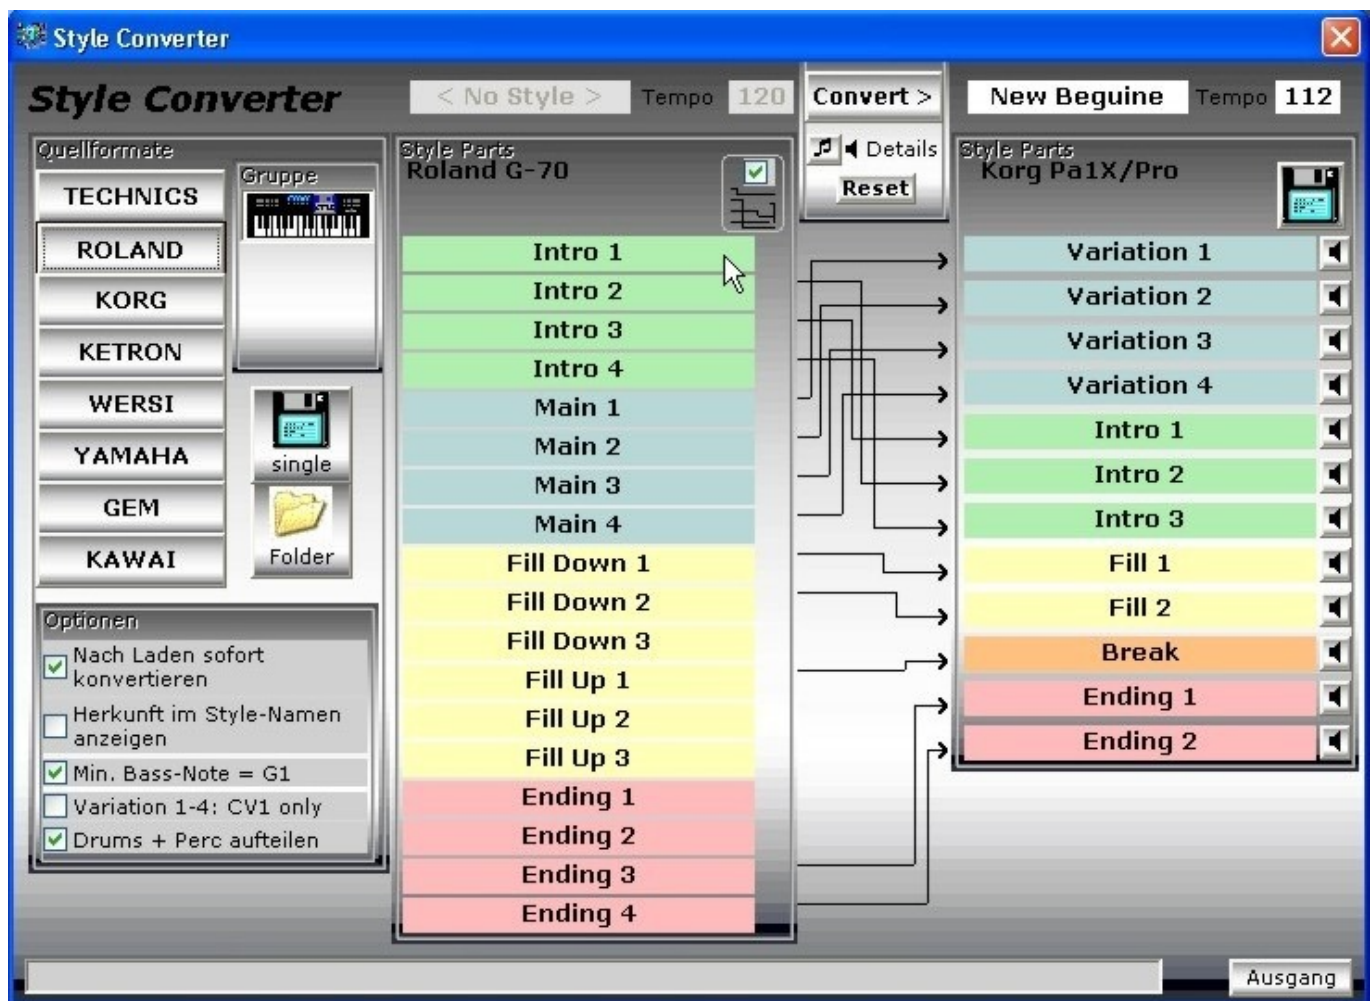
Style Converter

Style Converter

< No Style > Tempo 120

Convert >

New Beguine Tempo 112

Quellformate

TECHNICS
ROLAND
KORG
KETRON
WERSI
YAMAHA
GEM
KAWAI

Gruppe

single

Folder

Optionen

Nach Laden sofort konvertieren

Herkunft im Style-Namen anzeigen

Min. Bass-Note = G1

Variation 1-4: CV1 only

Drums + Perc aufteilen

Style Parts
Roland G-70

Intro 1
Intro 2
Intro 3
Intro 4
Main 1
Main 2
Main 3
Main 4
Fill Down 1
Fill Down 2
Fill Down 3
Fill Up 1
Fill Up 2
Fill Up 3
Ending 1
Ending 2
Ending 3
Ending 4

Details

Reset

Style Parts
Korg Pa1X/Pro

Variation 1
Variation 2
Variation 3
Variation 4
Intro 1
Intro 2
Intro 3
Fill 1
Fill 2
Break
Ending 1
Ending 2

Ausgang